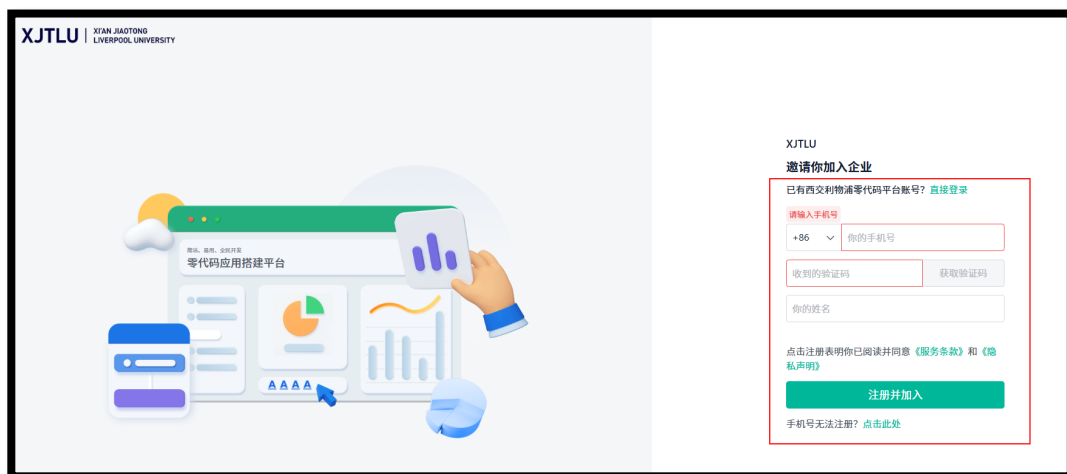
XJTLU | XI'AN JIAOTONG LIVERPOOL UNIVERSITY

敏捷、易用、全民开发
零代码应用搭建平台

A A A A

XJTLU
邀请你加入企业
已有西交利物浦零代码平台账号? 直接登录
请输入手机号
+86
你的手机号
收到的验证码
获取验证码
你的姓名
点击注册表明你已阅读并同意《服务条款》和《隐私声明》
注册并加入
手机号无法注册? 点击此处